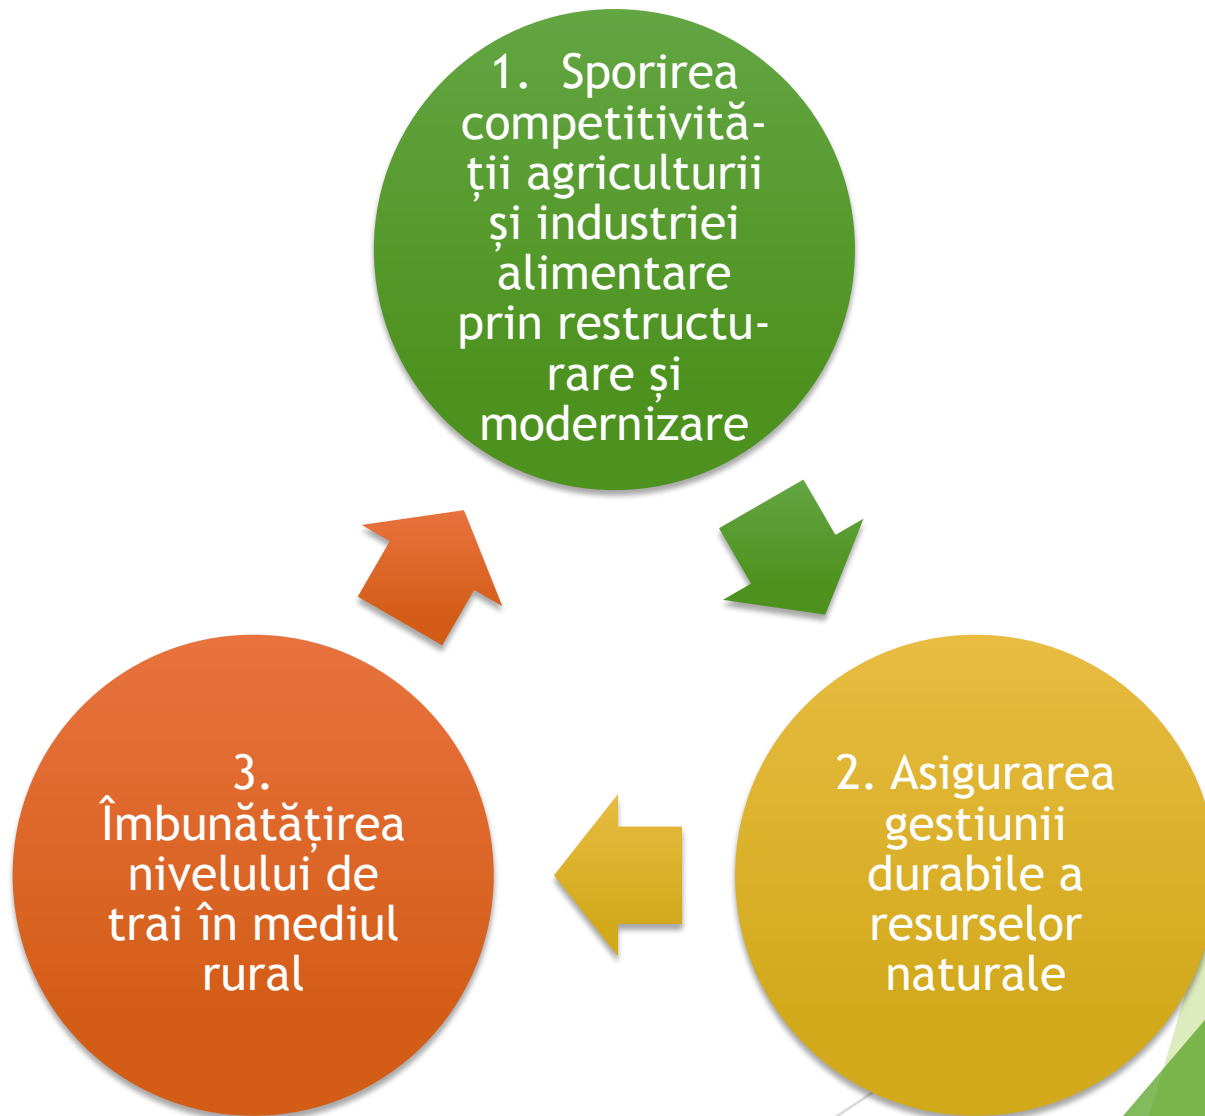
1. Sporirea competitivității agriculturii și industriei alimentare prin restructurare și modernizare

2. Asigurarea gestiunii durabile a resurselor naturale

3. Îmbunătățirea nivelului de trai în mediul rural